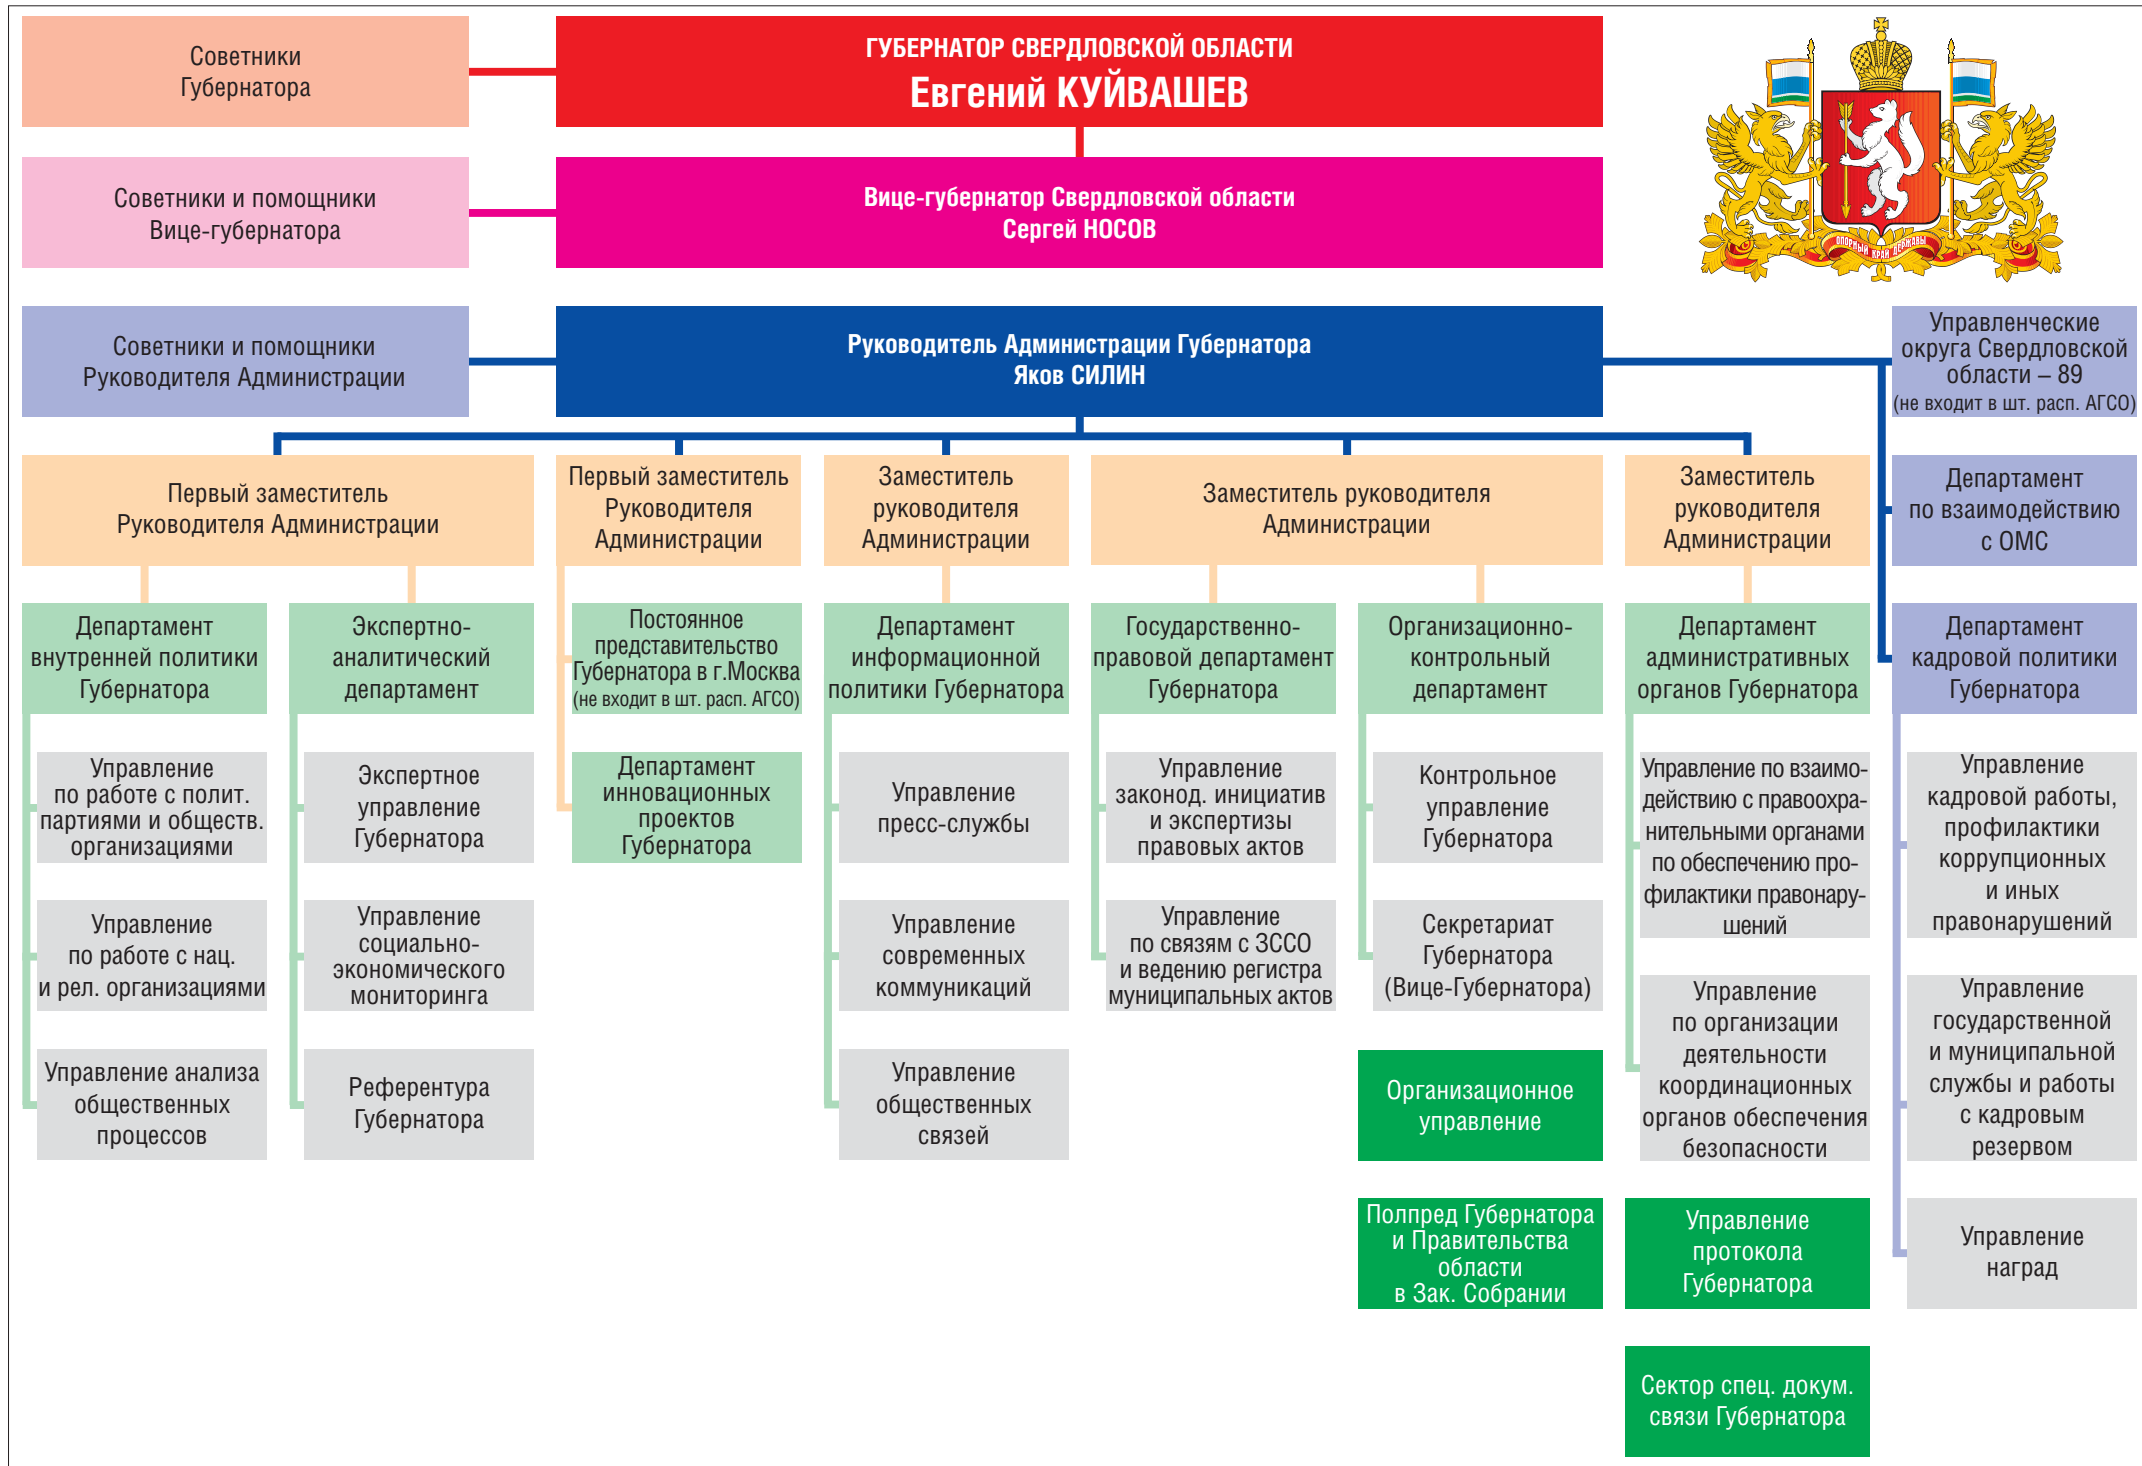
Советники Губернатора

ГУБЕРНАТОР СВЕРДЛОВСКОЙ ОБЛАСТИ
Евгений КУЙВАШЕВ

ОПОРНЫЙ КРАЙ ДЕРЖАВЫ

Советники и помощники Вице-губернатора

Вице-губернатор Свердловской области
Сергей НОСОВ

Советники и помощники Руководителя Администрации

Руководитель Администрации Губернатора
Яков СИЛИН

Управленческие округа Свердловской области – 89
(не входит в шт. расп. АГСО)

Первый заместитель Руководителя Администрации

Первый заместитель Руководителя Администрации

Заместитель руководителя Администрации

Заместитель руководителя Администрации

Заместитель руководителя Администрации

Департамент по взаимодействию с ОМС

Департамент внутренней политики Губернатора

Экспертно-аналитический департамент

Постоянное представительство Губернатора в г.Москва
(не входит в шт. расп. АГСО)

Департамент информационной политики Губернатора

Государственно-правовой департамент Губернатора

Организационно-контрольный департамент

Департамент административных органов Губернатора

Департамент кадровой политики Губернатора

Управление по работе с полит. партиями и обществ. организациями

Экспертное управление Губернатора

Департамент инновационных проектов Губернатора

Управление пресс-службы

Управление законод. инициатив и экспертизы правовых актов

Контрольное управление Губернатора

Управление по взаимодействию с правоохранительными органами по обеспечению профилактики правонарушений

Управление кадровой работы, профилактики коррупционных и иных правонарушений

Управление по работе с нац. и рел. организациями

Управление социально-экономического мониторинга

Управление современных коммуникаций

Управление по связям с ЗССО и ведению регистра муниципальных актов

Секретариат Губернатора (Вице-Губернатора)

Управление по организации деятельности координационных органов обеспечения безопасности

Управление государственной и муниципальной службы и работы с кадровым резервом

Управление анализа общественных процессов

Референтура Губернатора

Управление общественных связей

Организационное управление

Полпред Губернатора и Правительства области в Зак. Собрании

Управление протокола Губернатора

Управление наград

Сектор спец. докум. связи Губернатора